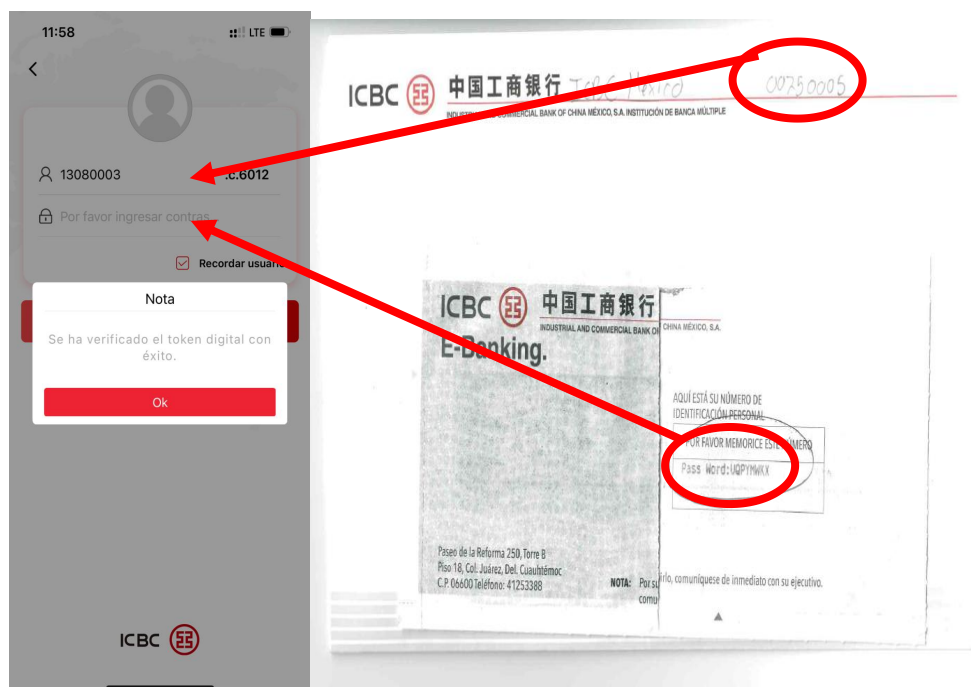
11:58

LTE

<

13080003 .c.6012

Por favor ingresar contras

Recordar usuari

Nota

Se ha verificado el token digital con éxito.

Ok

ICBC

ICBC 中国工商银行 ICBC México 00750005

INDUSTRIAL AND COMMERCIAL BANK OF CHINA MÉXICO, S.A. INSTITUCIÓN DE BANCA MÚLTIPLE

ICBC 中国工商银行

INDUSTRIAL AND COMMERCIAL BANK OF CHINA MÉXICO, S.A.

E-Banking.

AQUÍ ESTÁ SU NÚMERO DE IDENTIFICACIÓN PERSONAL

POR FAVOR MEMORICE ESTE NÚMERO

Pass Word:UQPYMWKX

Paseo de la Reforma 250, Torre B Piso 18, Col. Juárez, Del. Cuauhtémoc C.P. 06600 Teléfono: 41253388

NOTA: Por su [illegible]rlo, comuníquese de inmediato con su ejecutivo.

comu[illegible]